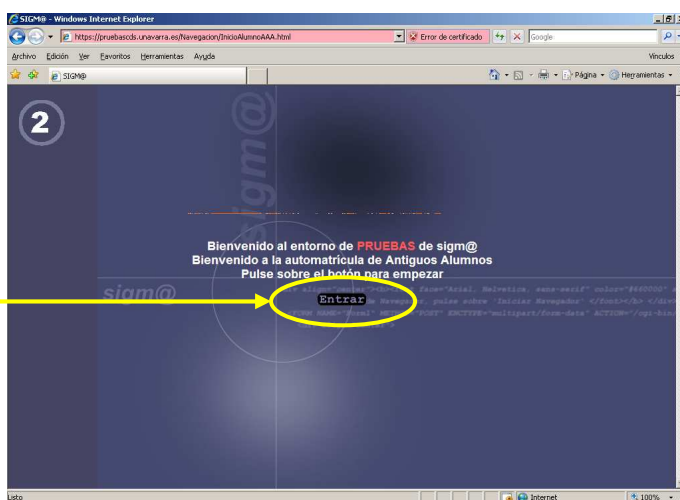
SIGM@ - Windows Internet Explorer

https://pruebascds.unavarra.es/Navegacion/InicioAlumnoAAA.html

Error de certificado

Google

Archivo Edición Ver Favoritos Herramientas Ayuda

Vínculos

SIGM@

Página Herramientas

2

sigm@

Bienvenido al entorno de PRUEBAS de sigm@
Bienvenido a la automatrícula de Antiguos Alumnos
Pulse sobre el botón para empezar

sigm@

Entrar

Listo

Internet

100%